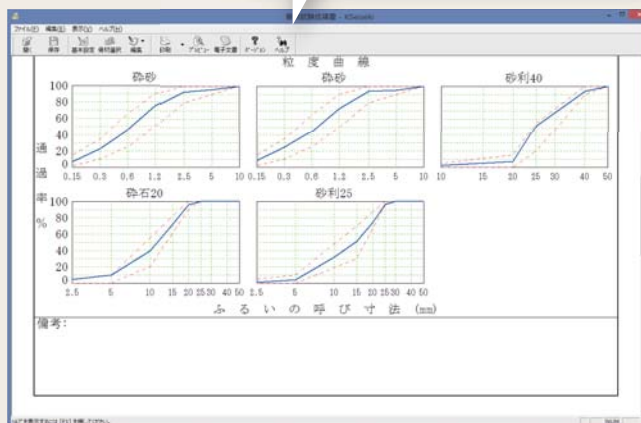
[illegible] - KSeisaku
ファイル(F) 編集(E) 表示(V) ヘルプ(H)
開く 保存 基本設定 規格選択 編集 印刷 プレビュー 電子文書 データ ヘルプ

粒 度 曲 線

砕砂
100
80
60
40
20
0
0.15 0.3 0.6 1.2 2.5 5 10

砕砂
100
80
60
40
20
0
0.15 0.3 0.6 1.2 2.5 5 10

砂利40
100
80
60
40
20
0
10 15 20 25 30 40 50

通
過
率
%

砕石20
100
80
60
40
20
0
2.5 5 10 15 20 25 30 40 50

砂利25
100
80
60
40
20
0
2.5 5 10 15 20 25 30 40 50

ふ る い の 呼 び 寸 法 (mm)

備考:

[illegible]